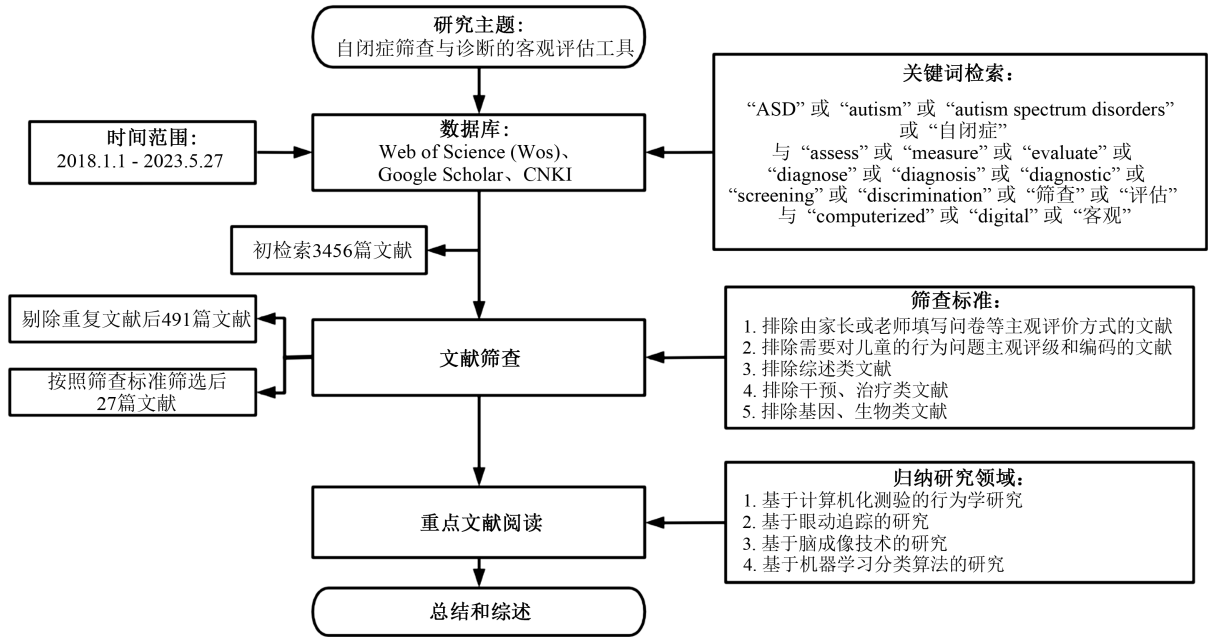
研究主题:
自闭症筛查与诊断的客观评估工具

关键词检索:
"ASD" 或 "autism" 或 "autism spectrum disorders" 或 "自闭症"
与 "assess" 或 "measure" 或 "evaluate" 或 "diagnose" 或 "diagnosis" 或 "diagnostic" 或 "screening" 或 "discrimination" 或 "筛查" 或 "评估"
与 "computerized" 或 "digital" 或 "客观"

时间范围:
2018.1.1 - 2023.5.27

数据库:
Web of Science (Wos)、Google Scholar、CNKI

初检索3456篇文献

剔除重复文献后491篇文献

按照筛查标准筛选后27篇文献

文献筛查

筛查标准:
1. 排除由家长或老师填写问卷等主观评价方式的文献
2. 排除需要对儿童的行为问题主观评级和编码的文献
3. 排除综述类文献
4. 排除干预、治疗类文献
5. 排除基因、生物类文献

重点文献阅读

归纳研究领域:
1. 基于计算机化测验的行为学研究
2. 基于眼动追踪的研究
3. 基于脑成像技术的研究
4. 基于机器学习分类算法的研究

总结和综述